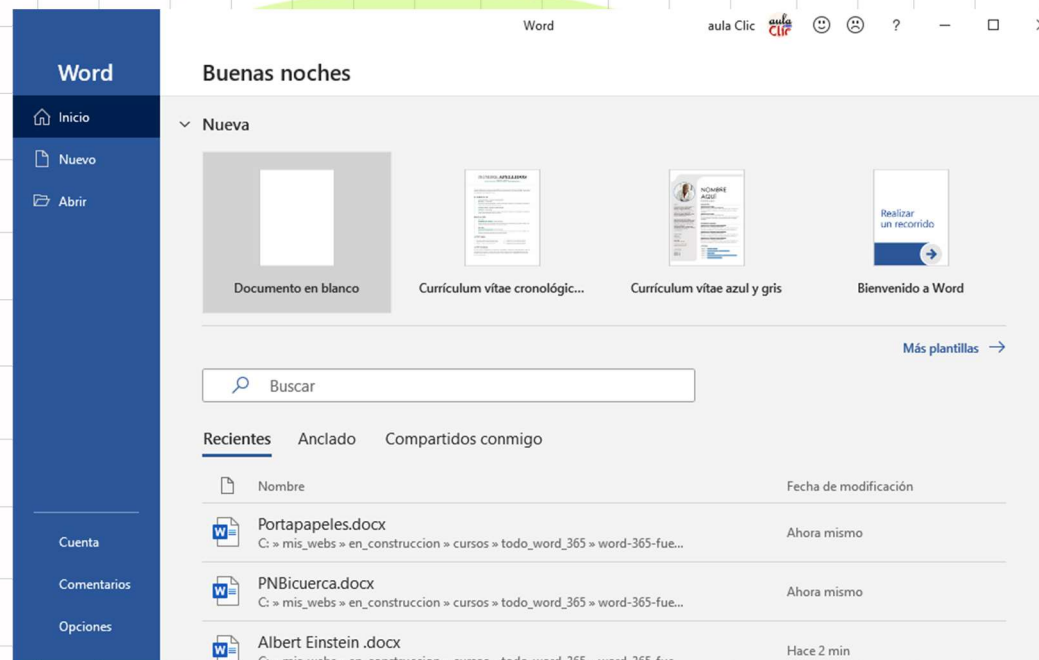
Word

Inicio

Nuevo

Abrir

Cuenta

Comentarios

Opciones

Word

aula Clic

?

Buenas noches

Nueva

Documento en blanco

Currículum vítae cronológic...

NOMBRE AQUÍ

Currículum vítae azul y gris

Realizar un recorrido

Bienvenido a Word

Más plantillas →

Buscar

Recientes Anclado Compartidos conmigo

| | Nombre | Fecha de modificación |
|---|---|---|
| | Portapapeles.docx<br>C: » mis_webs » en_construccion » cursos » todo_word_365 » word-365-fue... | Ahora mismo |
| | PNBicuerca.docx<br>C: » mis_webs » en_construccion » cursos » todo_word_365 » word-365-fue... | Ahora mismo |
| | Albert Einstein .docx<br>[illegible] | Hace 2 min |